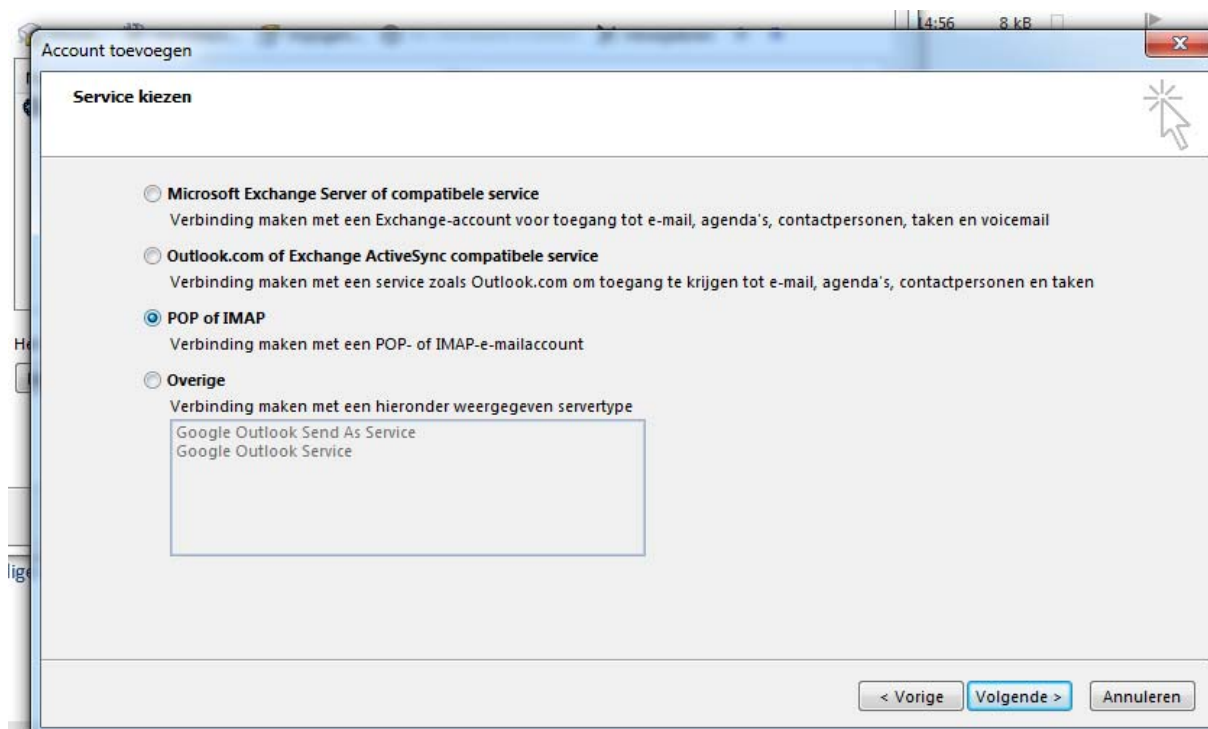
14:56 8 kB

Account toevoegen

Service kiezen

Microsoft Exchange Server of compatibele service
Verbinding maken met een Exchange-account voor toegang tot e-mail, agenda's, contactpersonen, taken en voicemail

Outlook.com of Exchange ActiveSync compatibele service
Verbinding maken met een service zoals Outlook.com om toegang te krijgen tot e-mail, agenda's, contactpersonen en taken

POP of IMAP
Verbinding maken met een POP- of IMAP-e-mailaccount

Overige
Verbinding maken met een hieronder weergegeven servertype

Google Outlook Send As Service
Google Outlook Service

He

lige

< Vorige | Volgende > | Annuleren